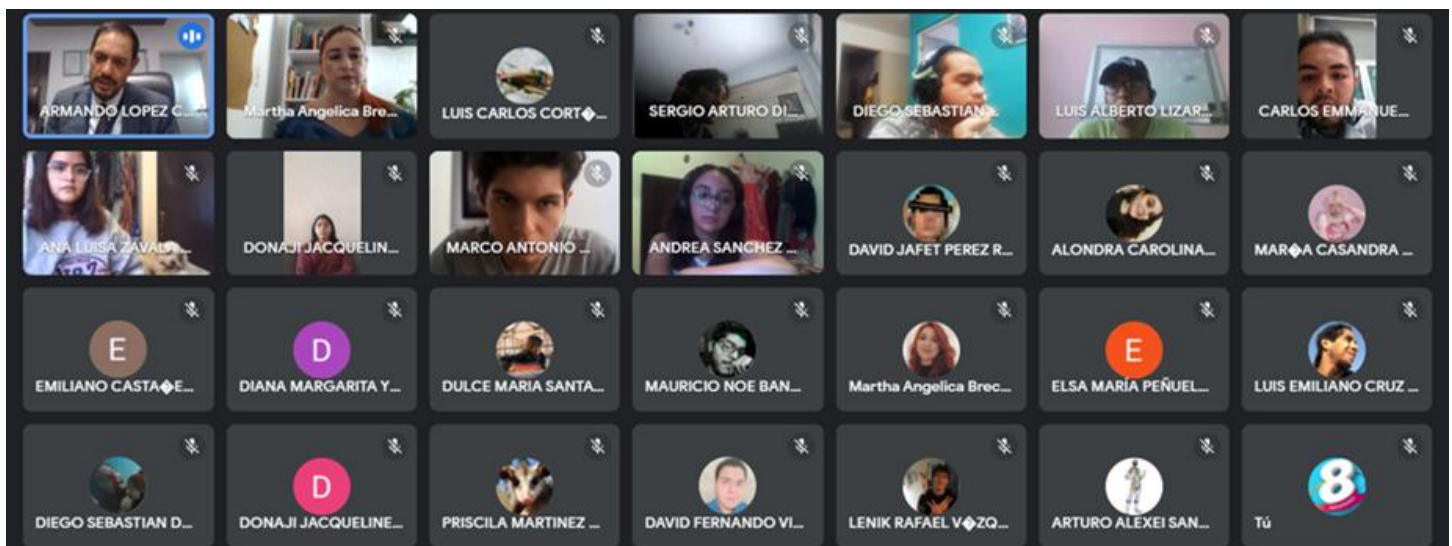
ARMANDO LOPEZ C...
Martha Angelica Bre...
LUIS CARLOS CORT�...
SERGIO ARTURO DI...
DIEGO SEBASTIAN ...
LUIS ALBERTO LIZAR...
CARLOS EMMANUE...
ANA LUISA ZAVAL...
DONAJI JACQUELIN...
MARCO ANTONIO ...
ANDREA SANCHEZ ...
DAVID JAFET PEREZ R...
ALONDRA CAROLINA...
MAR�A CASANDRA ...
E
EMILIANO CASTA�E...
D
DIANA MARGARITA Y...
DULCE MARIA SANTA...
MAURICIO NOE BAN...
Martha Angelica Brec...
E
ELSA MARÍA PEÑUEL...
LUIS EMILIANO CRUZ ...
DIEGO SEBASTIAN D...
D
DONAJI JACQUELINE...
PRISCILA MARTINEZ ...
DAVID FERNANDO VI...
LENIK RAFAEL V�ZQ...
ARTURO ALEXEI SAN...
8
Tú